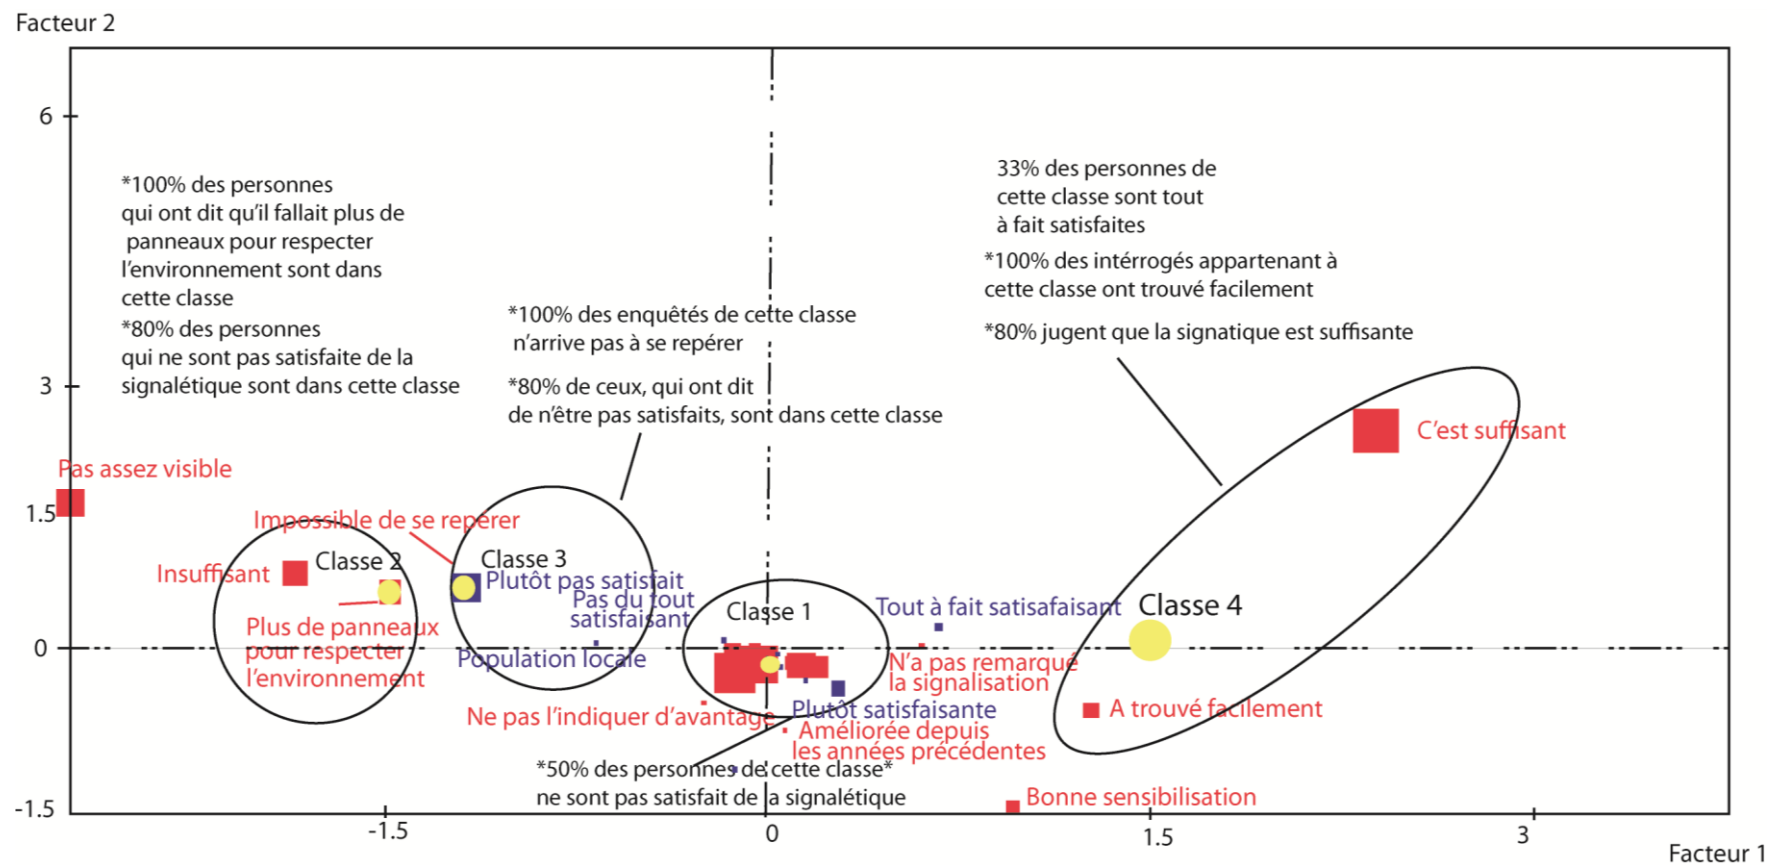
Facteur 2

6

3

1.5

0

-1.5

-1.5

0

1.5

3

Facteur 1

*100% des personnes qui ont dit qu'il fallait plus de panneaux pour respecter l'environnement sont dans cette classe

*80% des personnes qui ne sont pas satisfaite de la signalétique sont dans cette classe

*100% des enquêtés de cette classe n'arrive pas à se repérer

*80% de ceux, qui ont dit de n'être pas satisfaits, sont dans cette classe

33% des personnes de cette classe sont tout à fait satisfaites

*100% des intérrogés appartenant à cette classe ont trouvé facilement

*80% jugent que la signatique est suffisante

Pas assez visible

Impossible de se repérer

Insuffisant

Classe 2

Plus de panneaux pour respecter l'environnement

Classe 3

Plutôt pas satisfait

Pas du tout satisfaisant

Population locale

Classe 1

Tout à fait satisafaisant

Classe 4

C'est suffisant

N'a pas remarqué la signalisation

A trouvé facilement

Ne pas l'indiquer d'avantage

Plutôt satisfaisante

Améliorée depuis les années précédentes

*50% des personnes de cette classe* ne sont pas satisfait de la signalétique

Bonne sensibilisation